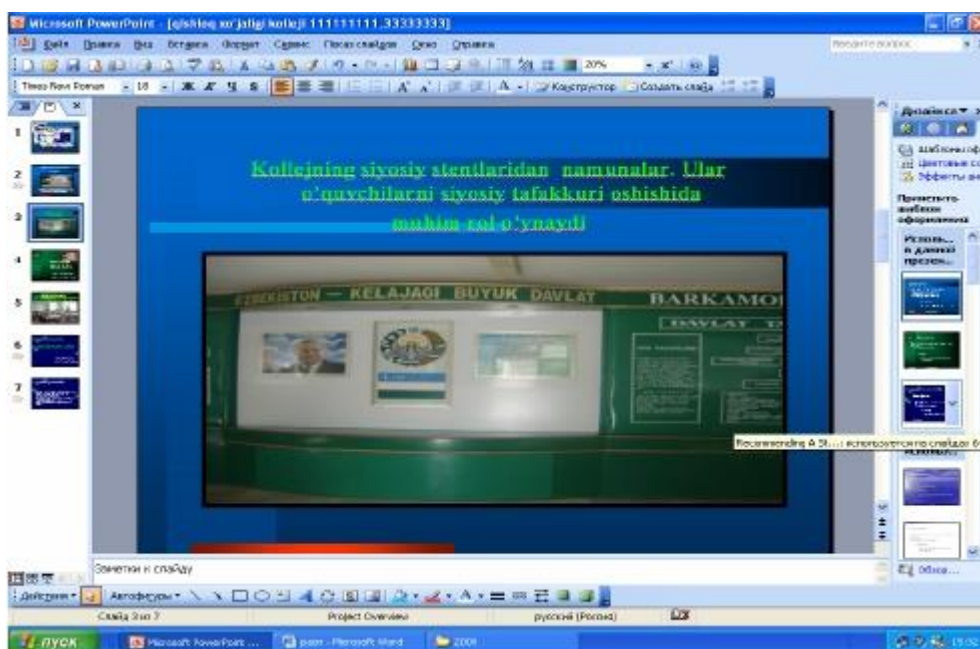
Microsoft PowerPoint - [qishloq xo'jaligi kolleji 111111111,33333333]

Файл Правка Вид Вставка Формат Сервис Показ слайдов Окно Справка

Введите вопрос

Times New Roman 18 Ж К Ч S A Конструктор Создать слайд

20%

1
2
3
4
5
6
7

Kollejning siyosiy stendlaridan namunalar. Ular o'quvchilarni siyosiy tafakkuri oshishida muhim rol o'ynaydi

O'ZBEKISTON — KELAJAGI BUYUK DAVLAT BARKAMO

DAVLAT

Дизайн слайда

Шаблоны оформления
Цветовые схемы
Эффекты анимации

Применить шаблон оформления

Используется в данной презентации

Recommending A St... используется слайдах 6

Заметки к слайду

Обзор...

Действия Автофигуры

Слайд 3 из 7 Project Overview русский (Россия)

пуск Microsoft PowerPoint ... paper - Microsoft Word 2009 15:02